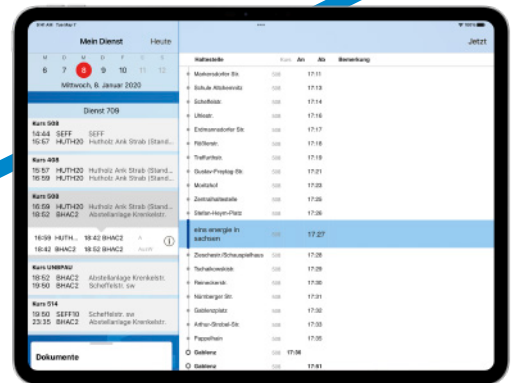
Mein Dienst Heute

6 7 8 9 10 11 12

Mittwoch, 8. Januar 2020

Dienst 709

Kurs 508
14:44 SEFF SEFF
15:57 HUTH20 Hutholz Ank Strab (Stand...

Kurs 408
15:57 HUTH20 Hutholz Ank Strab (Stand...
16:59 HUTH20 Hutholz Ank Strab (Stand...

Kurs 508
16:59 HUTH20 Hutholz Ank Strab (Stand...
18:52 BHAC2 Abstellanlage Krenkelstr...

16:59 HUTH... 18:42 BHAC2
18:42 BHAC2 18:52 BHAC2

Kurs UMBAU
18:52 BHAC2 Abstellanlage Krenkelstr...
19:50 SEFF10 Scheffelstr. sw

Kurs 514
19:50 SEFF10 Scheffelstr. sw
23:35 BHAC2 Abstellanlage Krenkelstr...

Dokumente

Jetzt

Haltestelle An Ab Bemerkung

Markersdorfer Str. 17:11
Schule Altchemnitz 17:13
Scheffelstr. 17:14
Uhlestr. 17:16
Erdmannsdorfer Str. 17:17
Rößlerstr. 17:18
Treffurthstr. 17:19
Gustav-Freytag-Str. 17:21
Moritzhof 17:23
Zentralhaltestelle 17:25
Stefan-Heym-Platz 17:26
eins energie in sachsen 17:27
Zschopauer/Schauspielhaus 17:28
Tschaikowskistr. 17:29
Reinecker Str. 17:30
Nürnberger Str. 17:31
Geibelplatz 17:32
Arthur-Strobel-Str. 17:33
Pappelhain 17:35
Geibelenz 17:36
Geibelenz 17:51